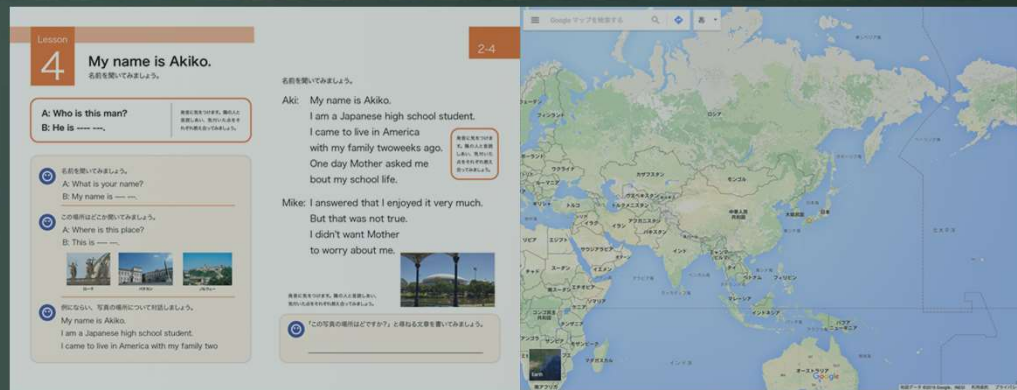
Lesson
4
My name is Akiko.
名前を聞いてみましょう。

2-4

A: Who is this man?
B: He is ---- ----.

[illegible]

名前を聞いてみましょう。
A: What is your name?
B: My name is ---- ----.

この場所はどこか聞いてみましょう。
A: Where is this place?
B: This is ---- ----.

ローマ
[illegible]
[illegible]

例にならい、写真の場所について対話しましょう。
My name is Akiko.
I am a Japanese high school student.
I came to live in America with my family two

名前を聞いてみましょう。

Aki: My name is Akiko.
I am a Japanese high school student.
I came to live in America
with my family twoweeks ago.
One day Mother asked me
bout my school life.

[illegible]

Mike: I answered that I enjoyed it very much.
But that was not true.
I didn't want Mother
to worry about me.

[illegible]

「この写真の場所はどこですか?」と尋ねる文章を書いてみましょう。

Google マップを検索する

ロシア
フィンランド
カザフスタン
モンゴル
ウクライナ
トルコ
イラン
アフガニスタン
パキスタン
中華人民共和国
大韓民国
日本
インド
エジプト
サウジアラビア
スーダン
エチオピア
ケニア
タイ
フィリピン
インドネシア
オーストラリア
パプアニューギニア
マダガスカル
アンゴラ
南アフリカ
ナミビア
インド洋
Earth
Google